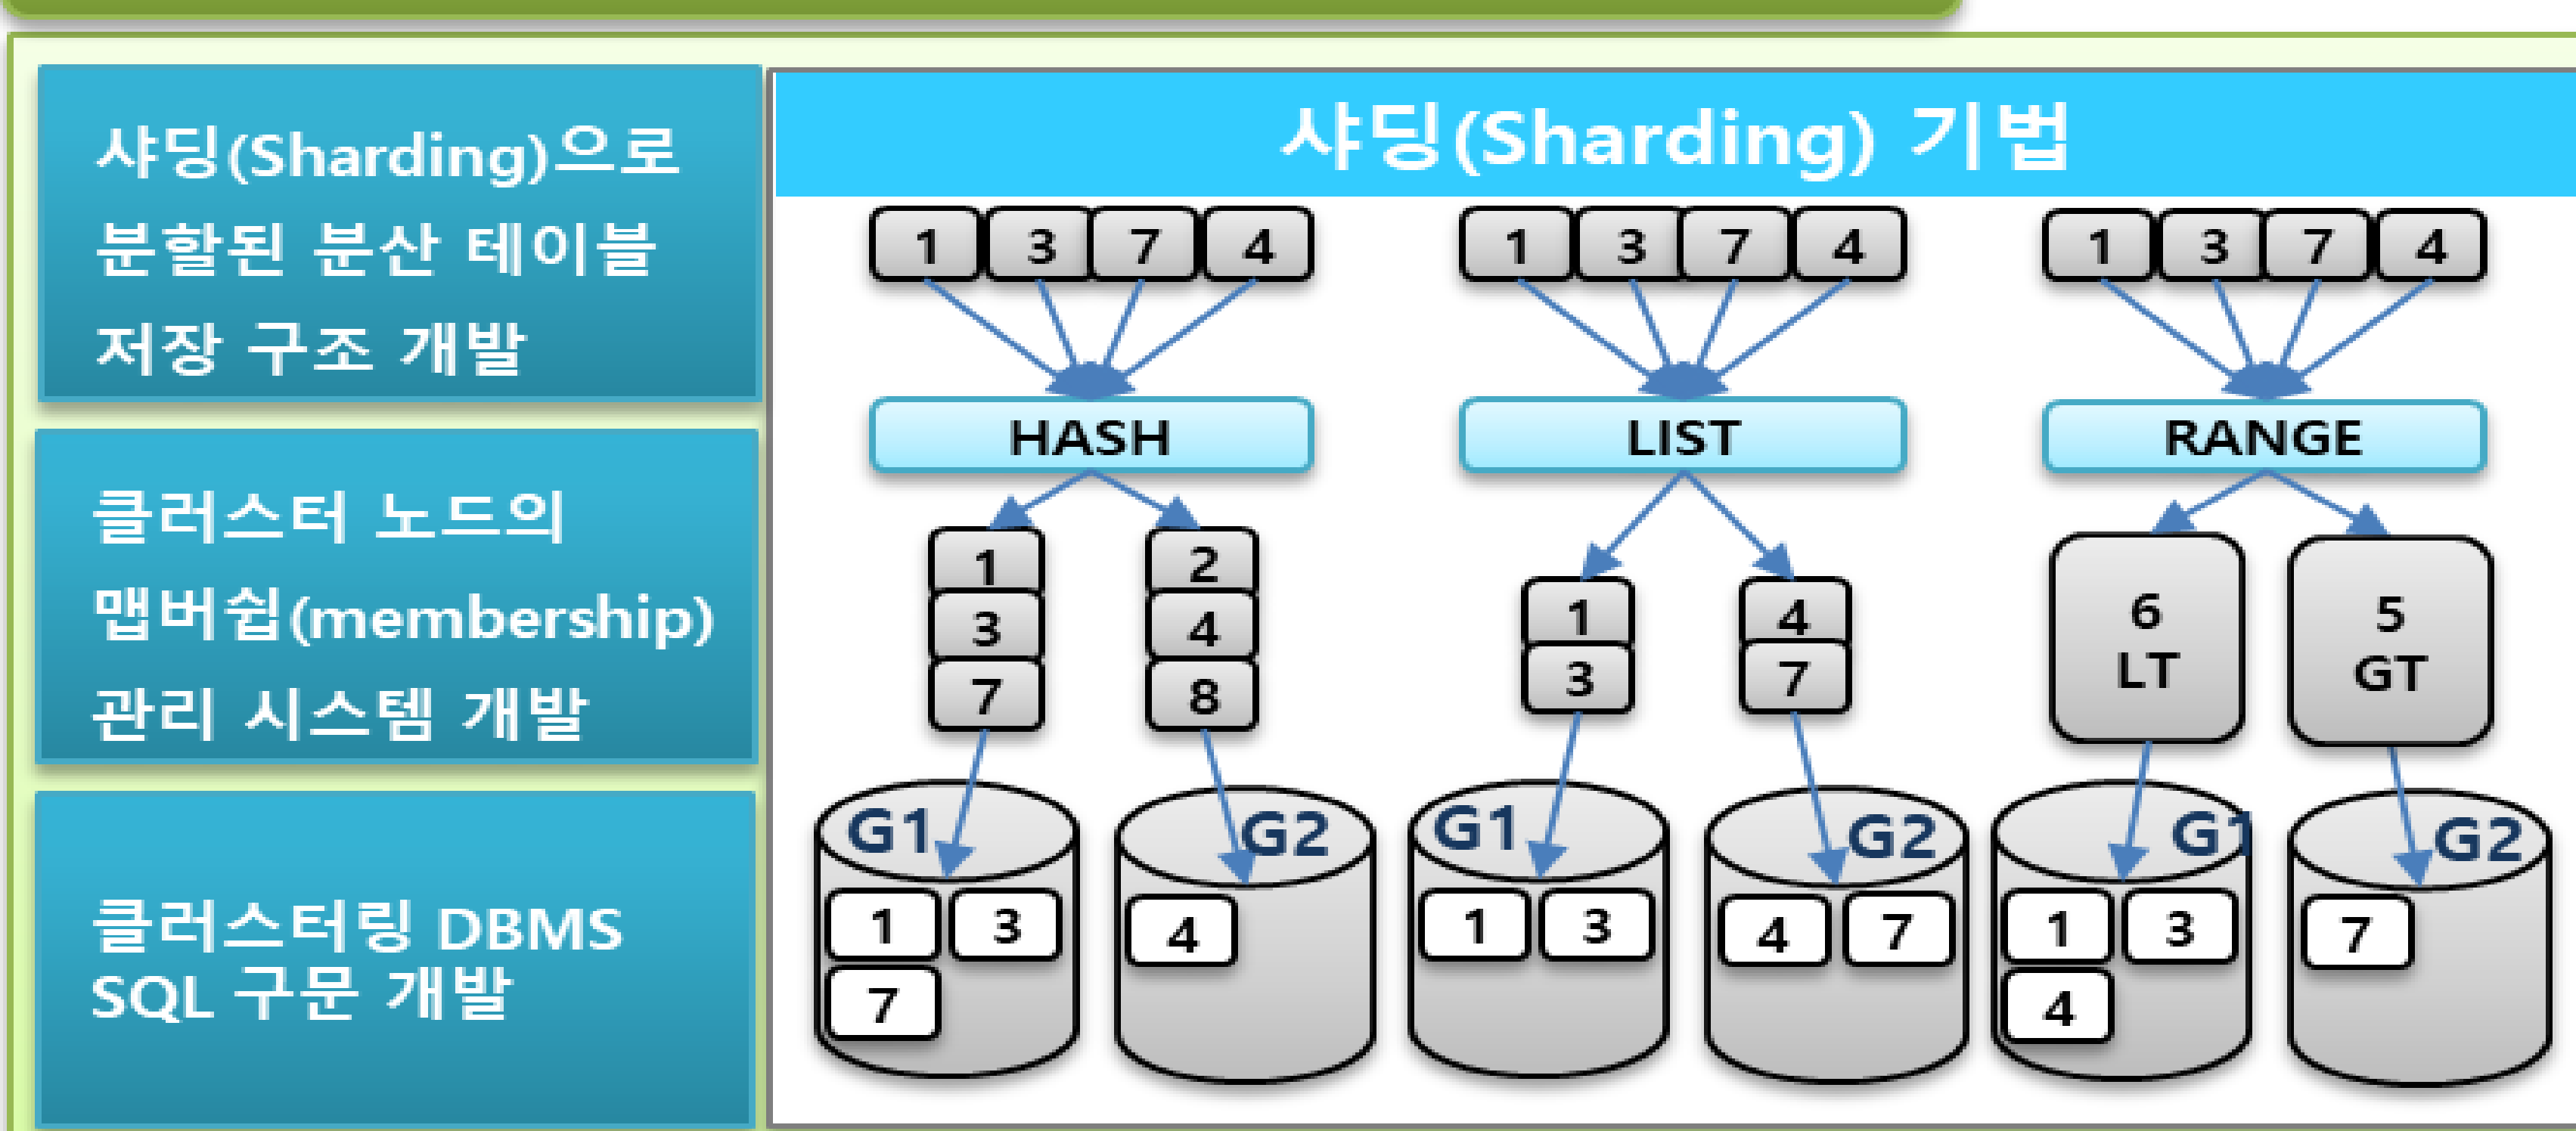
샤딩(Sharding)으로 분할된 분산 테이블 저장 구조 개발

클러스터 노드의 맴버쉽(membership) 관리 시스템 개발

클러스터링 DBMS SQL 구문 개발

샤딩(Sharding) 기법

1 3 7 4

HASH

1
3
7

2
4
8

G1
1 3
7

G2
4

1 3 7 4

LIST

1
3

4
7

G1
1 3

G2
4 7

1 3 7 4

RANGE

6
LT

5
GT

G1
1 3
4

G2
7